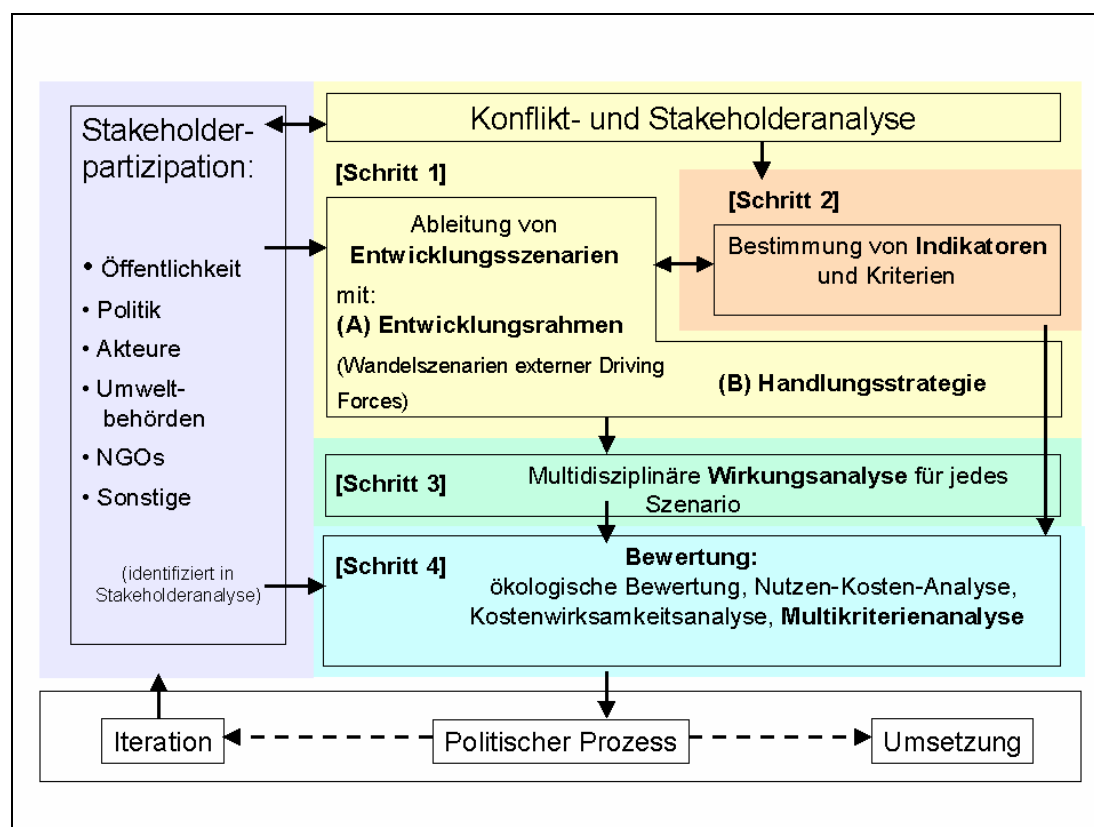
Stakeholderpartizipation:

• Öffentlichkeit
• Politik
• Akteure
• Umweltbehörden
• NGOs
• Sonstige

(identifiziert in Stakeholderanalyse)

Konflikt- und Stakeholderanalyse

[Schritt 1]

Ableitung von **Entwicklungsszenarien** mit:
**(A) Entwicklungsrahmen**
(Wandelszenarien externer Driving Forces)

**(B) Handlungsstrategie**

[Schritt 2]

Bestimmung von **Indikatoren** und Kriterien

[Schritt 3]

Multidisziplinäre **Wirkungsanalyse** für jedes Szenario

[Schritt 4]

**Bewertung:**
ökologische Bewertung, Nutzen-Kosten-Analyse, Kostenwirksamkeitsanalyse, **Multikriterienanalyse**

Iteration

Politischer Prozess

Umsetzung